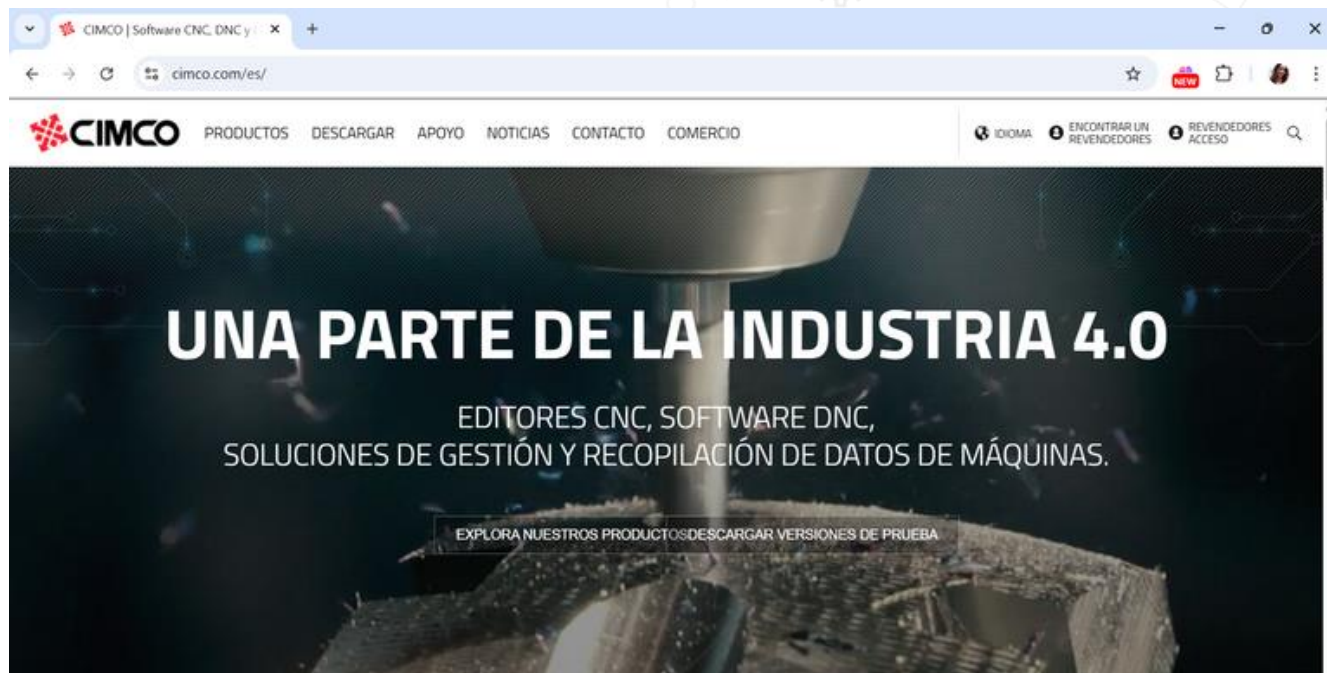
CIMCO | Software CNC, DNC y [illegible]

cimco.com/es/

NEW

CIMCO PRODUCTOS DESCARGAR APOYO NOTICIAS CONTACTO COMERCIO

IDIOMA ENCONTRAR UN REVENDEDORES REVENDEDORES ACCESO

UNA PARTE DE LA INDUSTRIA 4.0

EDITORES CNC, SOFTWARE DNC, SOLUCIONES DE GESTIÓN Y RECOPILACIÓN DE DATOS DE MÁQUINAS.

EXPLORA NUESTROS PRODUCTOS DESCARGAR VERSIONES DE PRUEBA